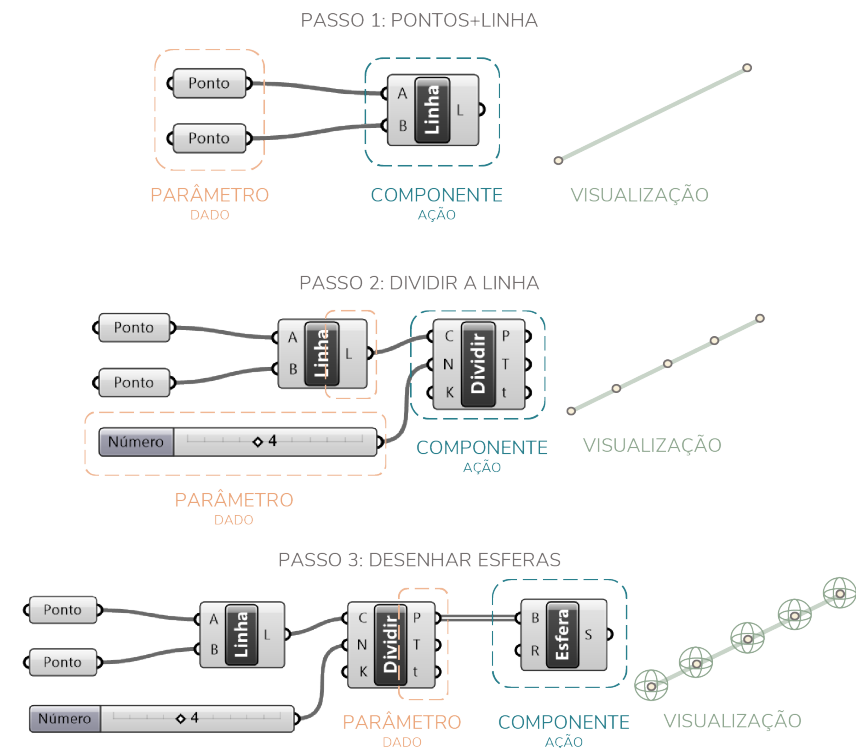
PASSO 1: PONTOS+LINHA

Ponto

Ponto

A
B
Linha
L

PARÂMETRO
DADO

COMPONENTE
AÇÃO

VISUALIZAÇÃO

PASSO 2: DIVIDIR A LINHA

Ponto

Ponto

A
B
Linha
L

C
N
K
Dividir
P
T
t

Número ◇ 4

COMPONENTE
AÇÃO

VISUALIZAÇÃO

PARÂMETRO
DADO

PASSO 3: DESENHAR ESFERAS

Ponto

Ponto

A
B
Linha
L

C
N
K
Dividir
P
T
t

B
R
Esfera
S

Número ◇ 4

PARÂMETRO
DADO

COMPONENTE
AÇÃO

VISUALIZAÇÃO